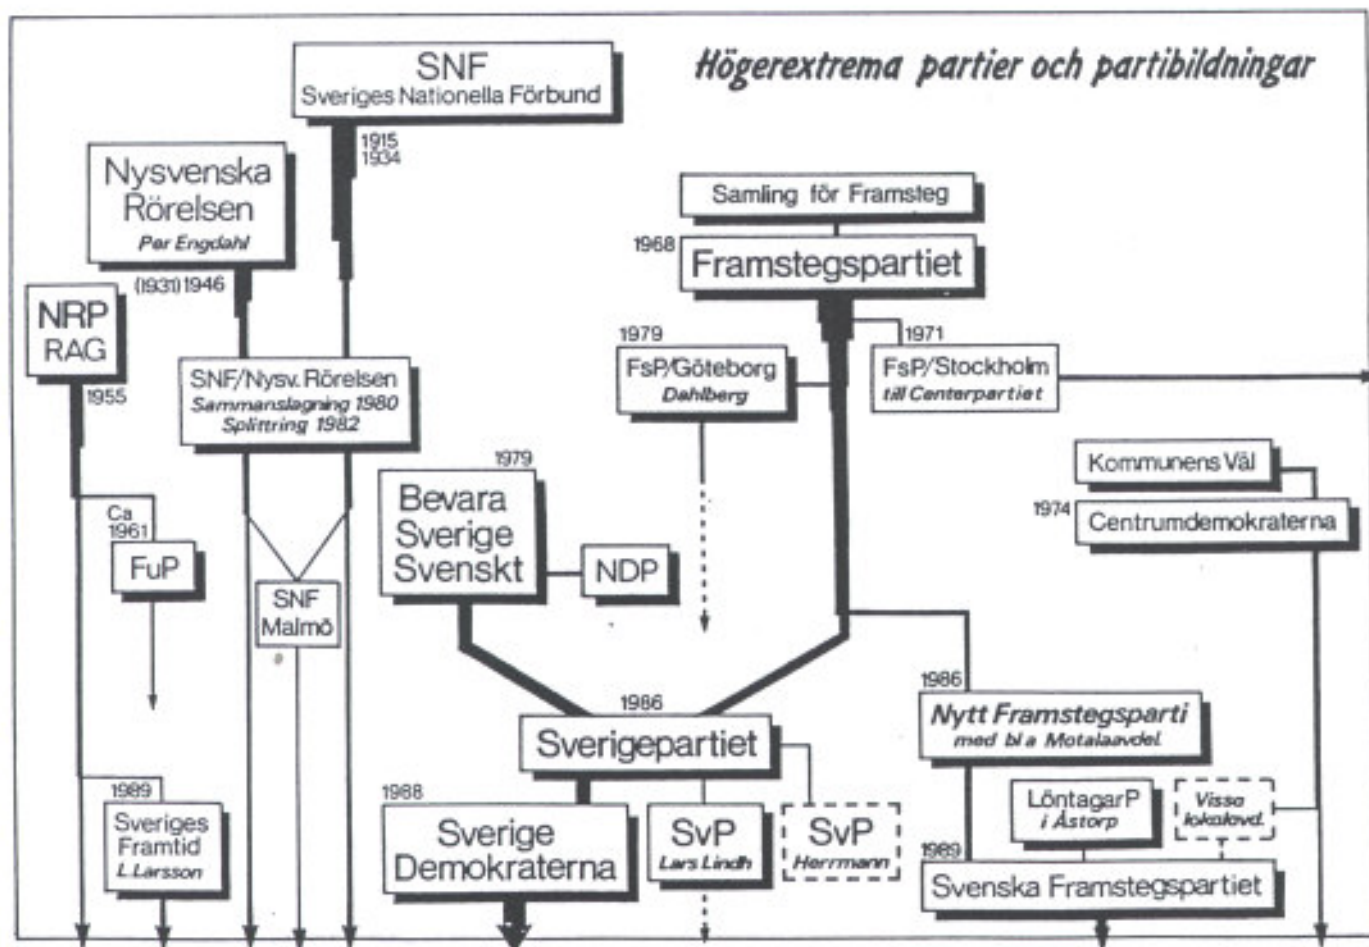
Högerextrema partier och partibildningar

SNF
Sveriges Nationella Förbund

1915
1934

Nysvenska Rörelsen
Per Engdahl

(1931) 1946

NRP
RAG

1955

SNF/Nysv. Rörelsen
Sammanslagning 1980
Splittring 1982

Ca 1961

FuP

SNF Malmö

1989

Sveriges Framtid
L Larsson

Samling för Framsteg

1968

Framstegspartiet

1979

FsP/Göteborg
Dahlberg

1971

FsP/Stockholm
till Centerpartiet

1979

Bevara Sverige Svenskt

NDP

Kommunens Väl

1974

Centrumdemokraterna

1986

Sverigepartiet

1988

Sverige Demokraterna

SvP
Lars Lindh

SvP
Herrmann

1986

Nytt Framstegsparti
med bl a Motalaavdel.

LöntagarP
i Åstorp

Vissa lokalavd.

1989

Svenska Framstegspartiet